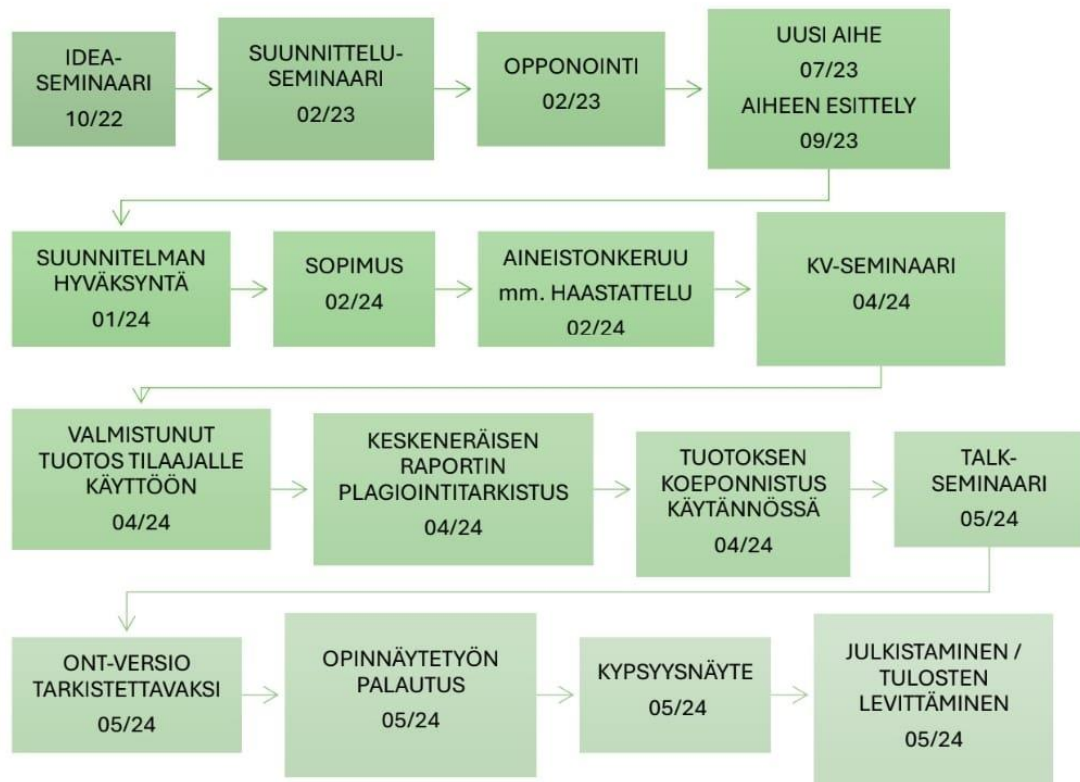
IDEA-SEMINAARI
10/22

SUUNNITTELU-SEMINAARI
02/23

OPPONOINTI
02/23

UUSI AIHE
07/23
AIHEEN ESITTELY
09/23

SUUNNITELMAN HYVÄKSYNTÄ
01/24

SOPIMUS
02/24

AINEISTONKERUU
mm. HAASTATTELU
02/24

KV-SEMINAARI
04/24

VALMISTUNUT TUOTOS TILAAJALLE KÄYTTÖÖN
04/24

KESKENERÄISEN RAPORTIN PLAGIOINTITARKISTUS
04/24

TUOTOKSEN KOEPONNISTUS KÄYTÄNNÖSSÄ
04/24

TALK-SEMINAARI
05/24

ONT-VERSIO TARKISTETTAVAKSI
05/24

OPINNÄYTETYÖN PALAUTUS
05/24

KYPSYYSNÄYTE
05/24

JULKISTAMINEN / TULOSTEN LEVITTÄMINEN
05/24